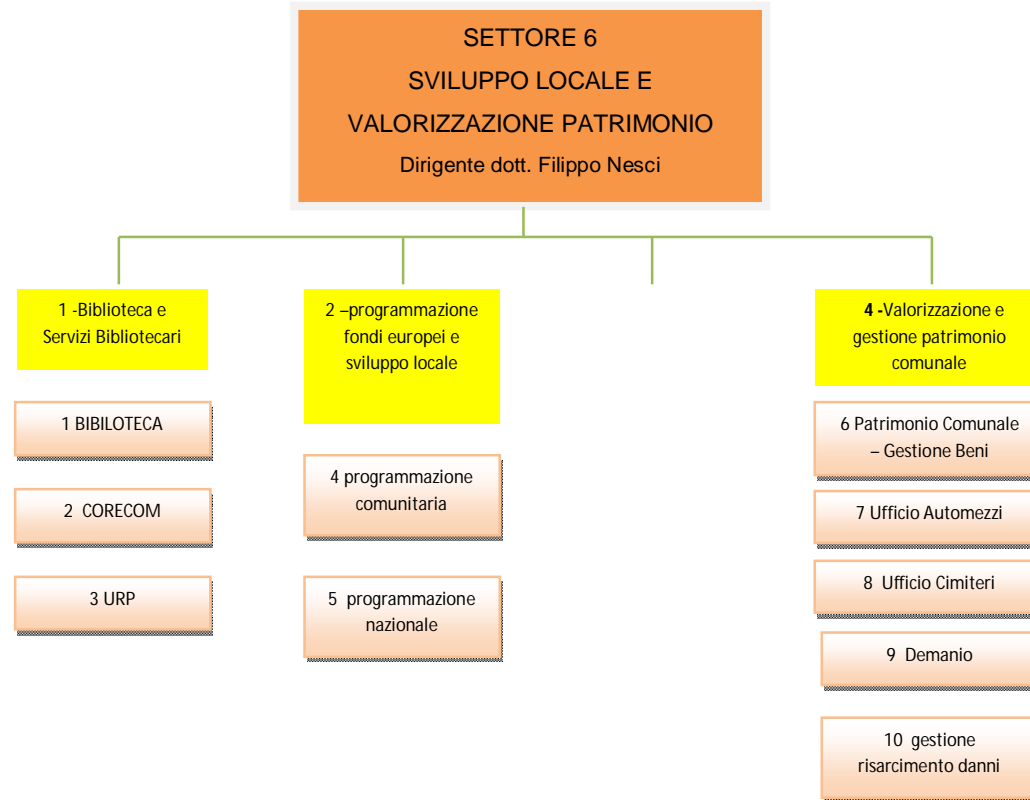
SETTORE 6
SVILUPPO LOCALE E
VALORIZZAZIONE PATRIMONIO
Dirigente dott. Filippo Nesci

1 -Biblioteca e Servizi Bibliotecari

1 BIBILOTECA

2 CORECOM

3 URP

2 –programmazione fondi europei e sviluppo locale

4 programmazione comunitaria

5 programmazione nazionale

4 -Valorizzazione e gestione patrimonio comunale

6 Patrimonio Comunale – Gestione Beni

7 Ufficio Automezzi

8 Ufficio Cimiteri

9 Demanio

10 gestione risarcimento danni